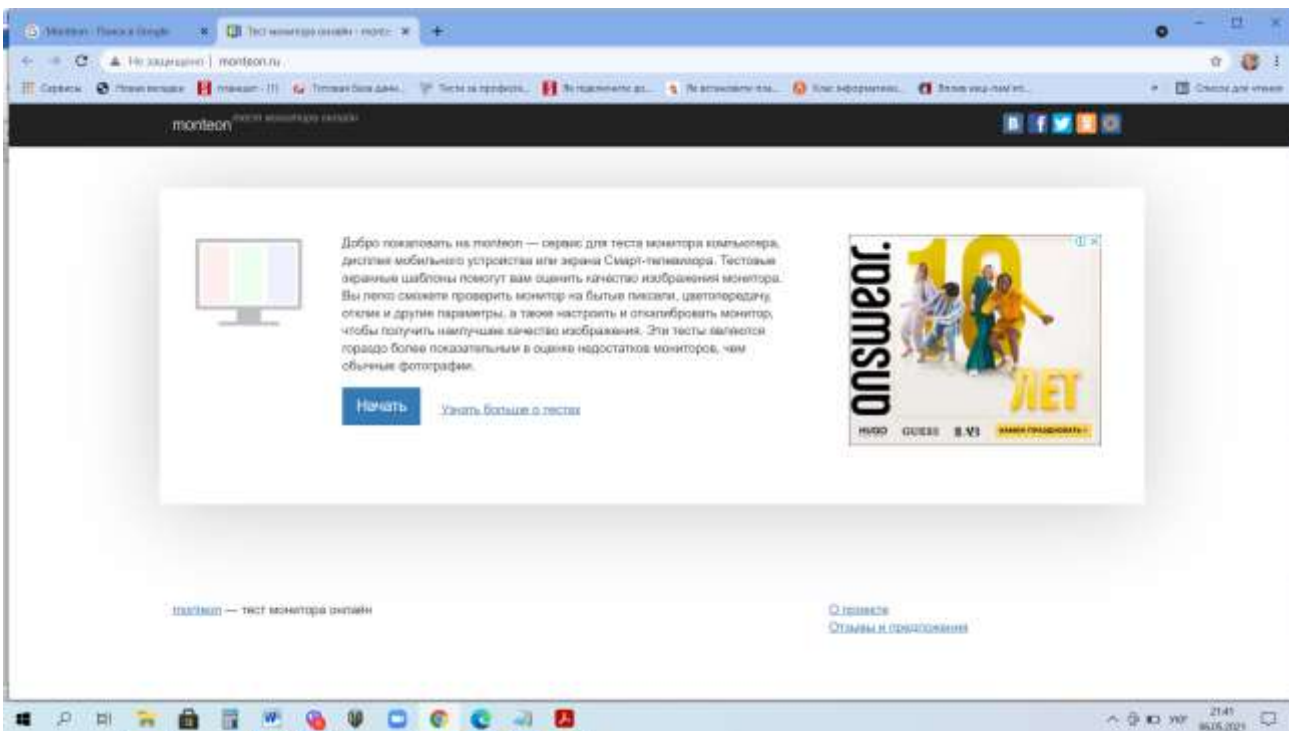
Monteon - Поиск в Google
Тест монитора онлайн - monte
Не защищено | monteon.ru
Сервисы
monteon тесты монитора онлайн
B f
Добро пожаловать на monteon — сервис для теста монитора компьютера, дисплея мобильного устройства или экрана Смарт-телевизора. Тестовые экранные шаблоны помогут вам оценить качество изображения монитора. Вы легко сможете проверить монитор на битые пиксели, цветопередачу, отклик и другие параметры, а также настроить и откалибровать монитор, чтобы получить наилучшее качество изображения. Эти тесты являются гораздо более показательными в оценке недостатков мониторов, чем обычные фотографии.
Начать
Узнать больше о тестах
answear
10
ЛЕТ
HUGO GUESS
monteon — тест монитора онлайн
О проекте
Отзывы и предложения
21:41
06.05.2021